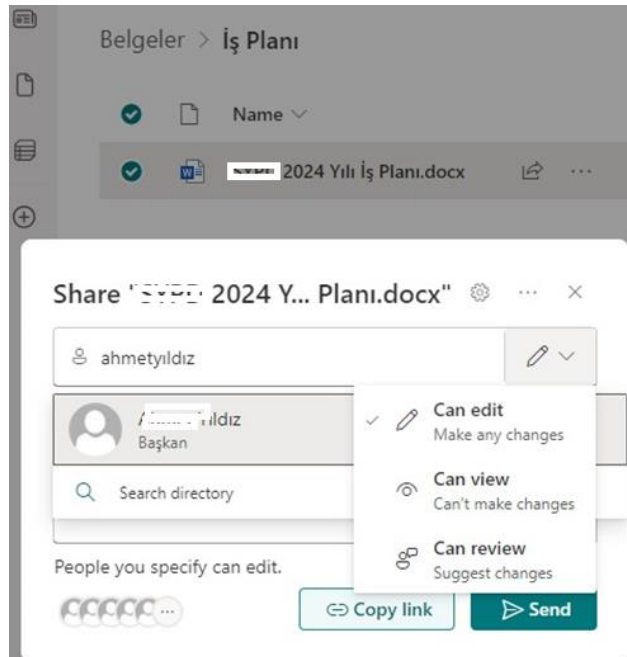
Belgeler > İş Planı

Name

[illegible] 2024 Yılı İş Planı.docx

Share '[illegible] 2024 Y... Planı.docx"

ahmetyıldız

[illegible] ıldız
Başkan

Search directory

Can edit
Make any changes

Can view
Can't make changes

Can review
Suggest changes

People you specify can edit.

Copy link

Send